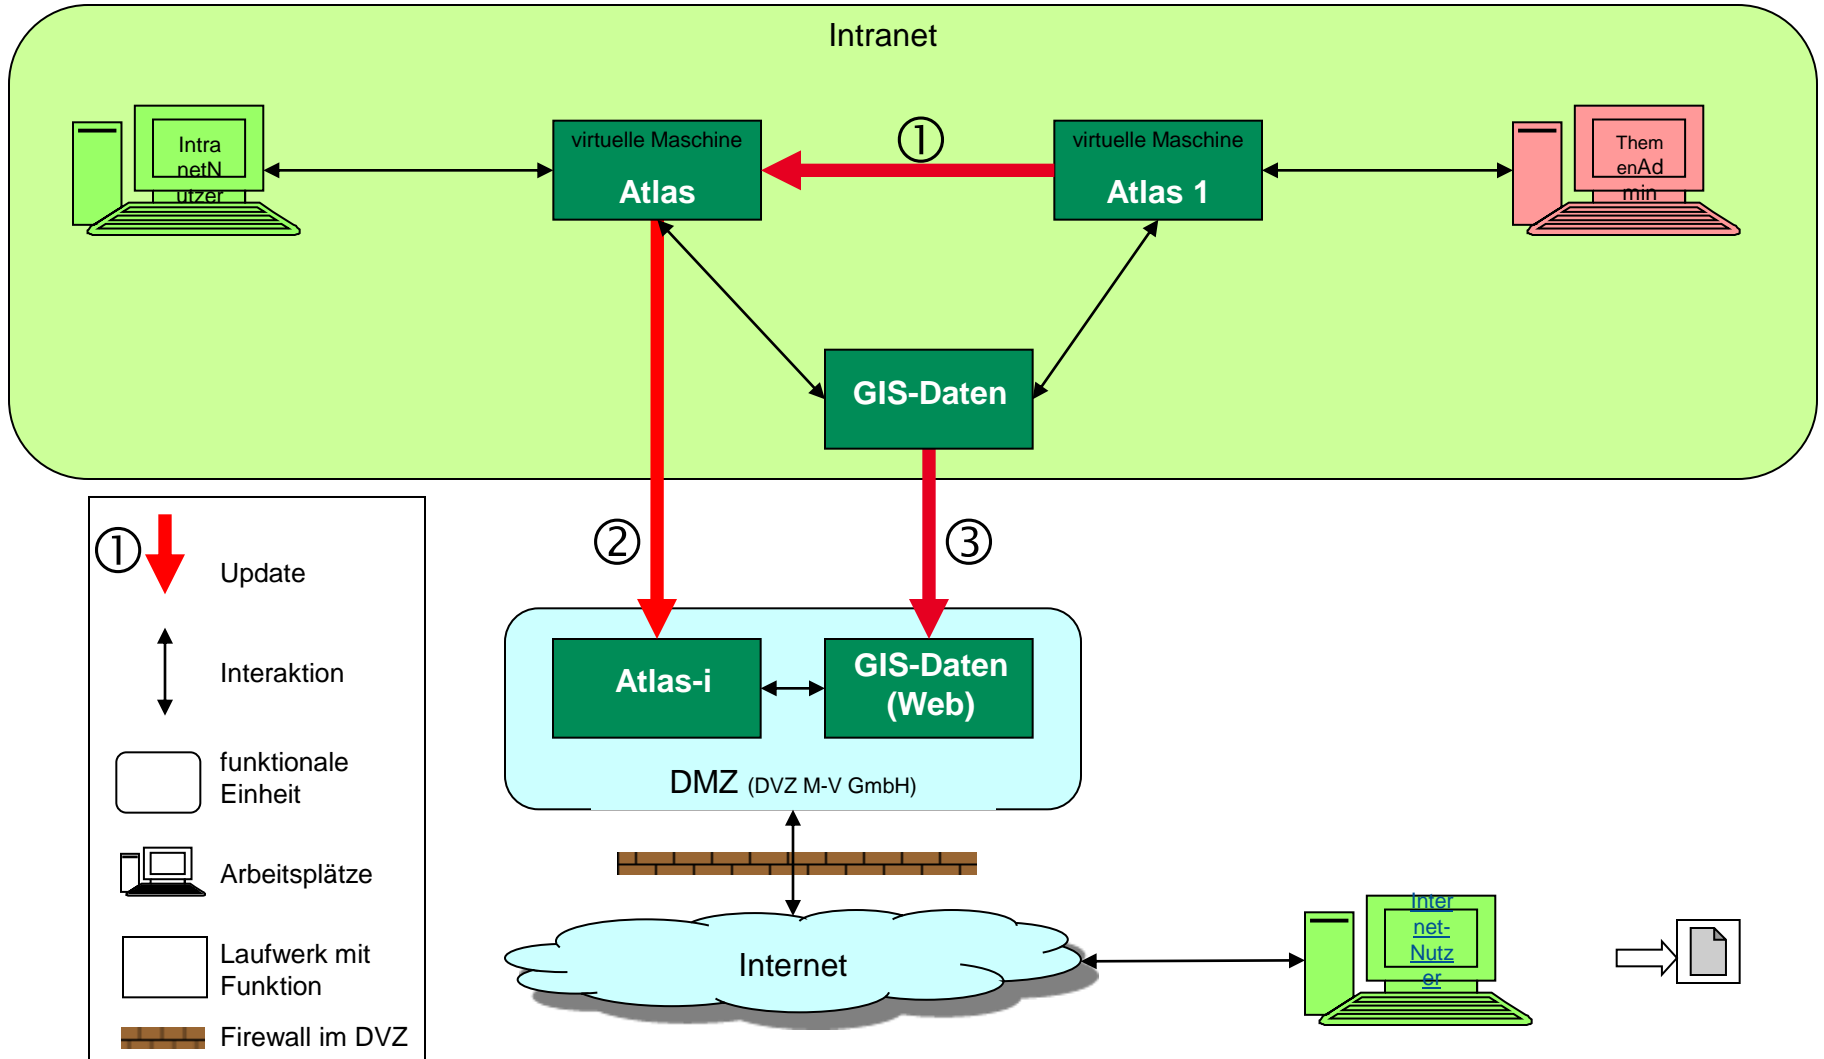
Intranet

IntranetNutzer

virtuelle Maschine
Atlas

①

virtuelle Maschine
Atlas 1

ThemenAdmin

GIS-Daten

②

③

Atlas-i

GIS-Daten (Web)

DMZ (DVZ M-V GmbH)

Internet

Internet-Nutzer

① Update

Interaktion

funktionale Einheit

Arbeitsplätze

Laufwerk mit Funktion

Firewall im DVZ